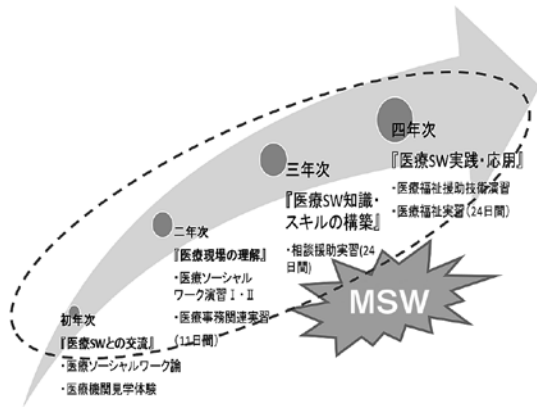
四年次
『医療SW実践・応用』
・医療福祉援助技術演習
・医療福祉実習（24日間）

三年次
『医療SW知識・スキルの構築』
・相談援助実習（24日間）

二年次
『医療現場の理解』
・医療ソーシャルワーク演習Ⅰ・Ⅱ
・医療事務関連実習（11日間）

初年次
『医療SWとの交流』
・医療ソーシャルワーク論
・医療機関見学体験

MSW